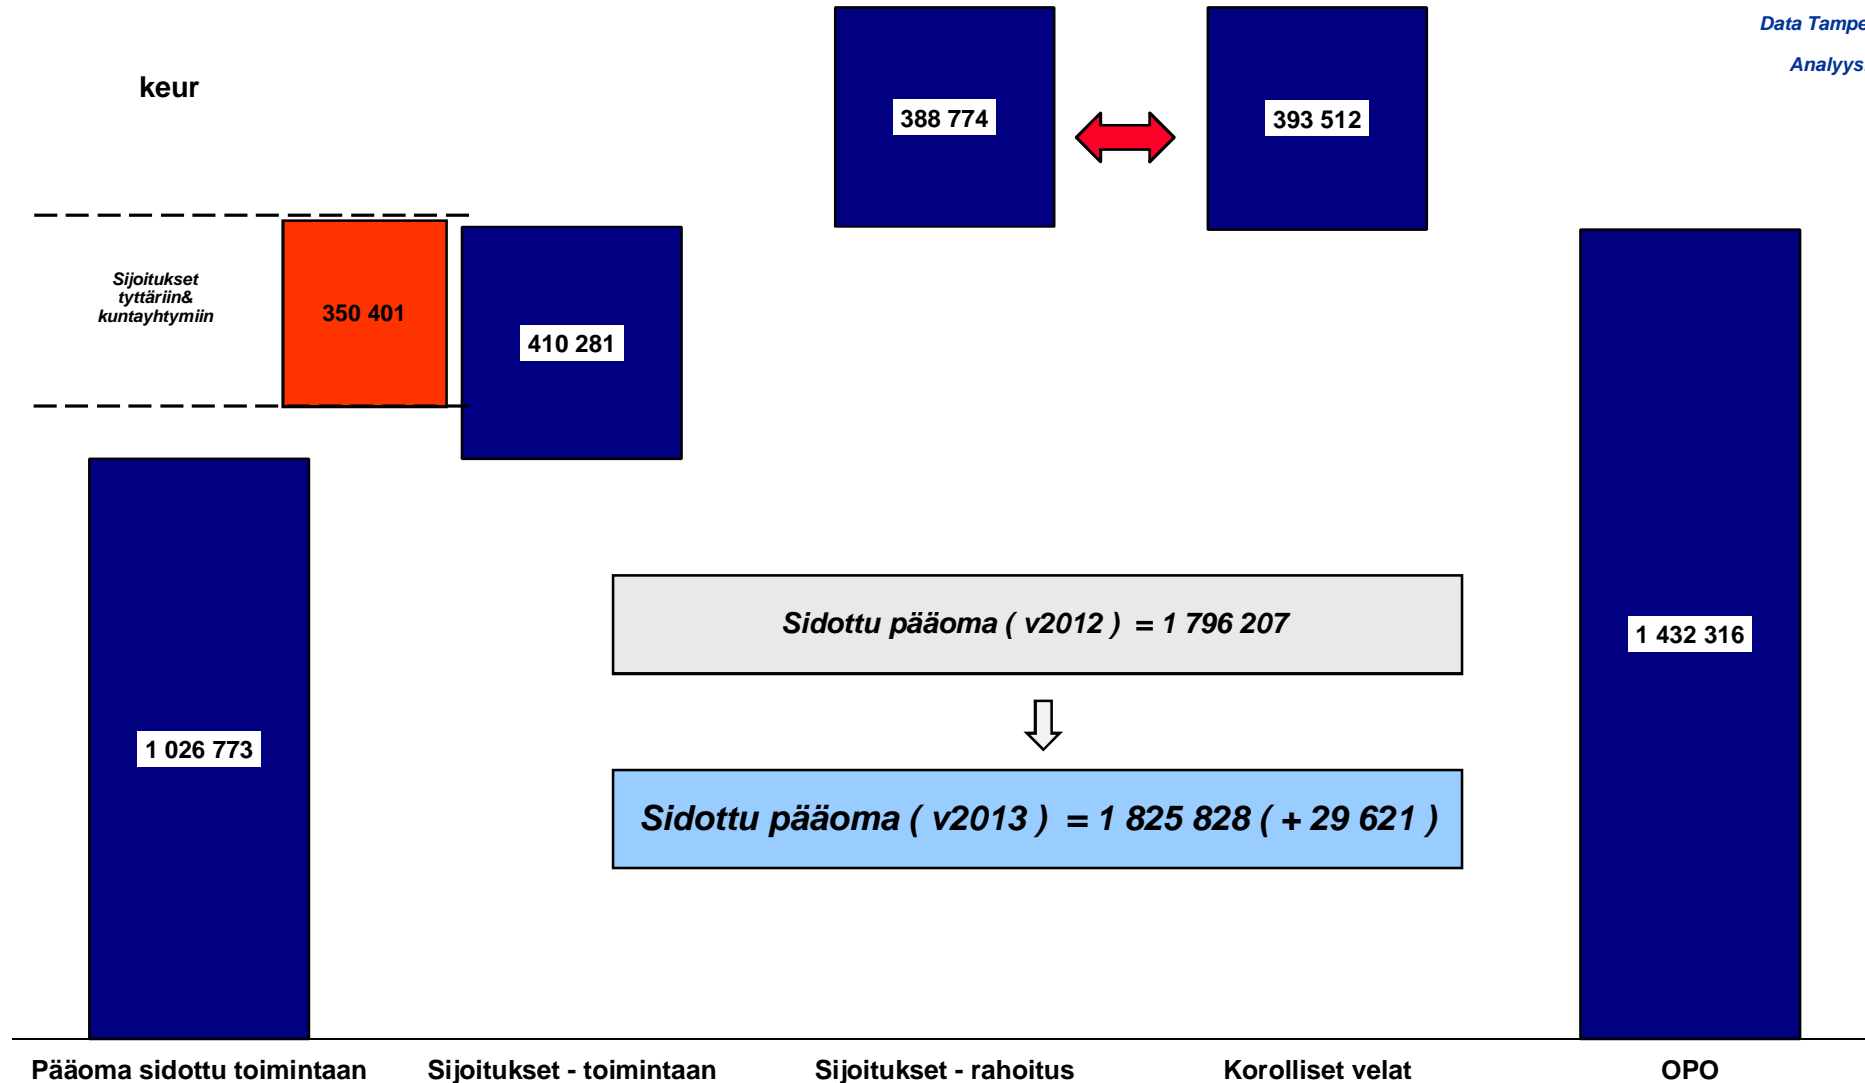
Data Tampe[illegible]

Analyys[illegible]

keur

388 774

393 512

Sijoitukset tyttäriin& kuntayhtymiin

350 401

410 281

Sidottu pääoma ( v2012 ) = 1 796 207

1 432 316

1 026 773

Sidottu pääoma ( v2013 ) = 1 825 828 ( + 29 621 )

Pääoma sidottu toimintaan

Sijoitukset - toimintaan

Sijoitukset - rahoitus

Korolliset velat

OPO